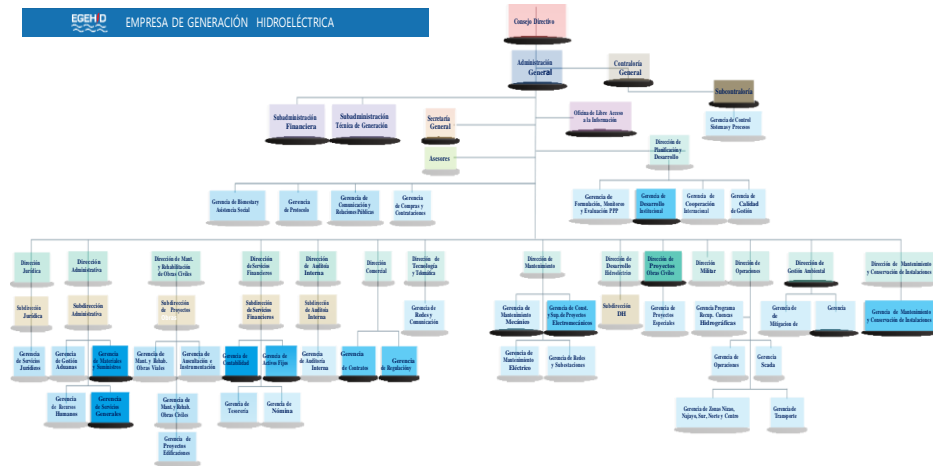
EGEHID EMPRESA DE GENERACIÓN HIDROELÉCTRICA

Consejo Directivo

Administración General

Contraloría General

Subcontraloría

Gerencia de Control Sistemas y Procesos

Subadministración Financiera

Subadministración Técnica de Generación

Secretaría General

Oficina de Libre Acceso a la Información

Asesores

Dirección de Planificación y Desarrollo

Gerencia de Bienestar y Asistencia Social

Gerencia de Protocolo

Gerencia de Comunicación y Relaciones Públicas

Gerencia de Compras y Contrataciones

Gerencia de Formulación, Monitoreo y Evaluación PPP

Gerencia de Desarrollo Institucional

Gerencia de Cooperación Internacional

Gerencia de Calidad de Gestión

Dirección Jurídica

Subdirección Jurídica

Gerencia de Servicios Jurídicos

Dirección Administrativa

Subdirección Administrativa

Gerencia de Gestión Aduanas

Gerencia de Materiales y Suministros

Gerencia de Recursos Humanos

Gerencia de Servicios Generales

Dirección de Mant. y Rehabilitación de Obras Civiles

Subdirección de Proyectos

Gerencia de Mant. y Rehab. Obras Viales

Gerencia de Amortización e Instrumentación

Gerencia de Mant. y Rehab. Obras Civiles

Gerencia de Proyectos Edificaciones

Dirección de Servicios Financieros

Subdirección de Servicios Financieros

Gerencia de Contabilidad

Gerencia de Activos Fijos

Gerencia de Tesorería

Gerencia de Nómina

Dirección de Auditoría Interna

Subdirección de Auditoría Interna

Gerencia de Auditoría Interna

Dirección Comercial

Gerencia de Contratos

Gerencia de Regulación

Dirección de Tecnología y Telemática

Gerencia de Redes y Comunicación

Dirección de Mantenimiento

Gerencia de Mantenimiento Mecánico

Gerencia de Const. y Sup. de Proyectos Electromecánicos

Gerencia de Mantenimiento Eléctrico

Gerencia de Redes y Subestaciones

Dirección de Desarrollo Hidroeléctrico

Subdirección DHI

Dirección de Proyectos Obras Civiles

Gerencia de Proyectos Especiales

Dirección Militar

Dirección de Operaciones

Gerencia Programa Recup. Cuencas Hidrográficas

Gerencia de Operaciones

Gerencia Scada

Dirección de Gestión Ambiental

Gerencia de Mitigación de

Gerencia

Gerencia de Zonas Nizao, Najayo, Sur, Norte y Centro

Gerencia de Transporte

Dirección de Mantenimiento y Conservación de Instalaciones

Gerencia de Mantenimiento y Conservación de Instalaciones